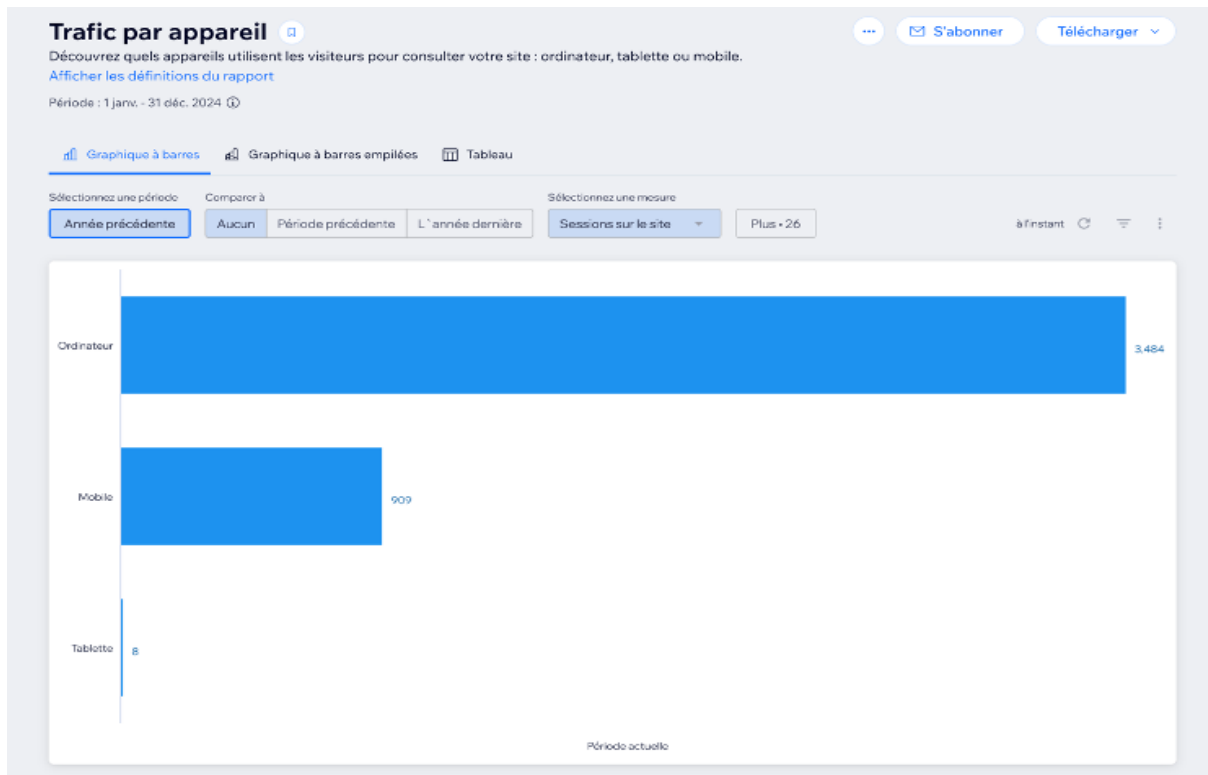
Trafic par appareil

... S'abonner Télécharger

Découvrez quels appareils utilisent les visiteurs pour consulter votre site : ordinateur, tablette ou mobile.
Afficher les définitions du rapport

Période : 1 janv. - 31 déc. 2024

Graphique à barres Graphique à barres empilées Tableau

Sélectionnez une période
Année précédente

Comparer à
Aucun Période précédente L`année dernière

Sélectionnez une mesure
Sessions sur le site

Plus • 26

à l'instant

Ordinateur 3,484
Mobile 909
Tablette 8

Période actuelle